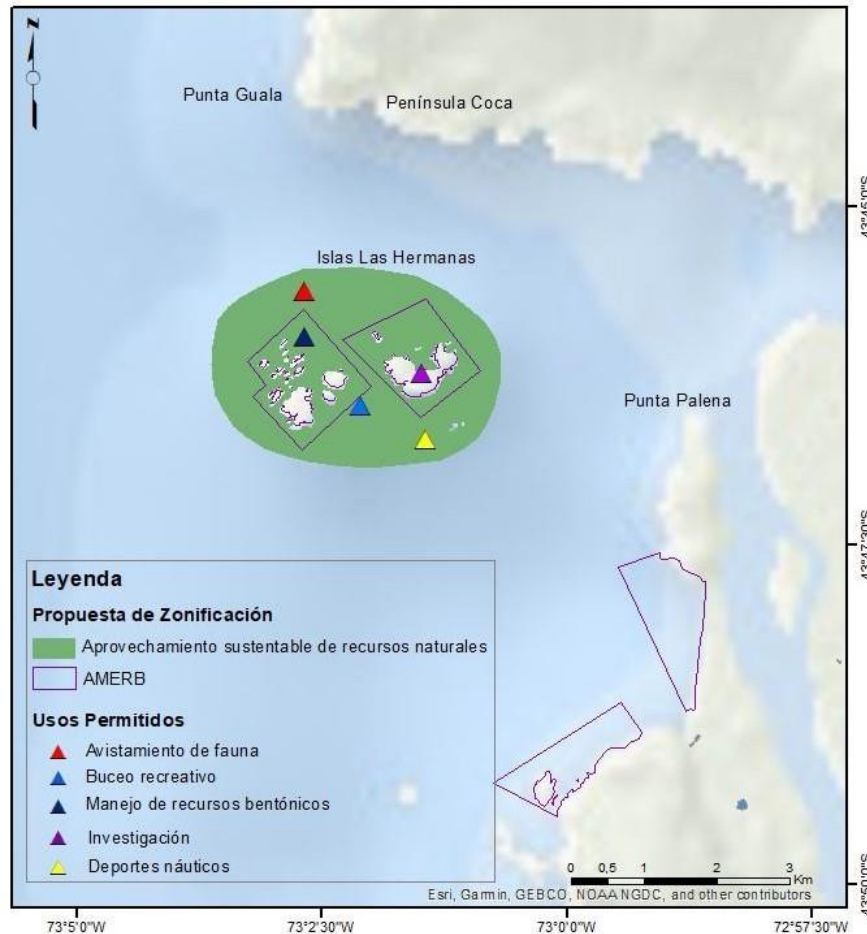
N

Punta Guala

Península Coca

Islas Las Hermanas

Punta Palena

43°45'0"S

43°47'30"S

43°50'0"S

Leyenda

Propuesta de Zonificación

Aprovechamiento sustentable de recursos naturales

AMERB

Usos Permitidos

Avistamiento de fauna

Buceo recreativo

Manejo de recursos bentónicos

Investigación

Deportes náuticos

0 0,5 1 2 3 Km

Esri, Garmin, GEBCO, NOAA NGDC, and other contributors

73°5'0"W

73°2'30"W

73°0'0"W

72°57'30"W